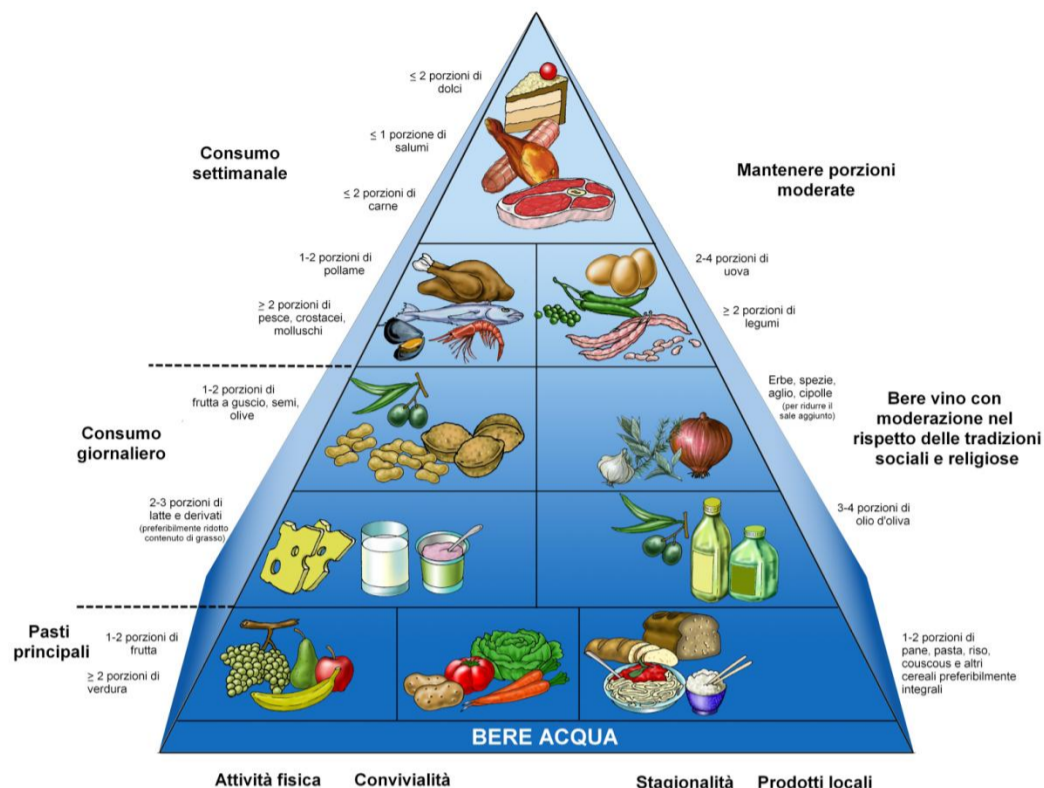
$\leq$ 2 porzioni di dolci

$\leq$ 1 porzione di salumi

Consumo settimanale

$\leq$ 2 porzioni di carne

Mantenere porzioni moderate

1-2 porzioni di pollame

$\geq$ 2 porzioni di pesce, crostacei, molluschi

2-4 porzioni di uova

$\geq$ 2 porzioni di legumi

1-2 porzioni di frutta a guscio, semi, olive

Erbe, spezie, aglio, cipolle (per ridurre il sale aggiunto)

Consumo giornaliero

Bere vino con moderazione nel rispetto delle tradizioni sociali e religiose

2-3 porzioni di latte e derivati (preferibilmente ridotto contenuto di grasso)

3-4 porzioni di olio d'oliva

Pasti principali

1-2 porzioni di frutta

$\geq$ 2 porzioni di verdura

1-2 porzioni di pane, pasta, riso, couscous e altri cereali preferibilmente integrali

BERE ACQUA

Attività fisica Convivialità Stagionalità Prodotti locali